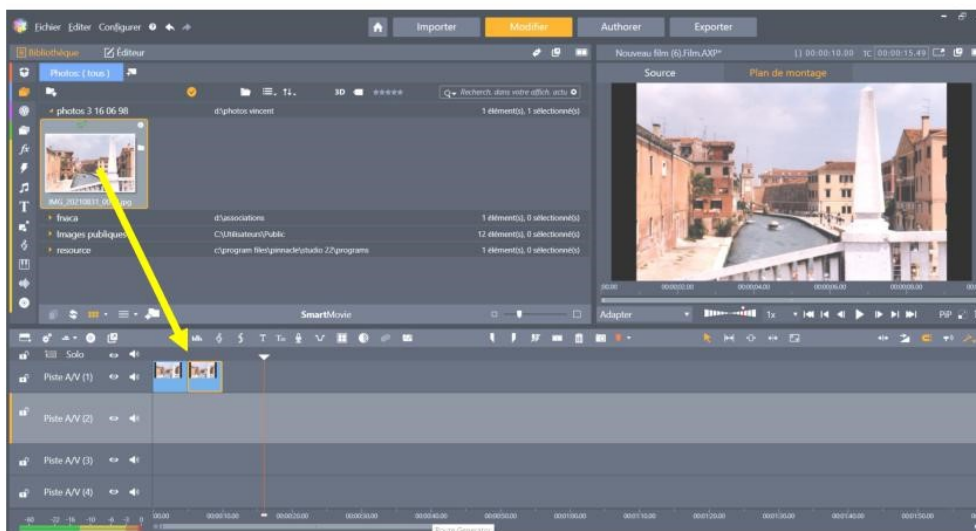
Fichier Editer Configurer

Importer Modifier Authorer Exporter

Bibliothèque Éditeur

Nouveau film (6).Film.AXP* 00:00:10.00 TC 00:00:15.49

Source Plan de montage

Photos: ( tous )

3D

Recherch. dans votre affich. actu

photos 3 16 06 98 d:\photos vincent 1 élément(s), 1 sélectionné(s)

IMG_20210831_0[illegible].jpg

fnaca d:\associations 1 élément(s), 0 sélectionné(s)

Images publiques C:\Utilisateurs\Public 12 élément(s), 0 sélectionné(s)

resource c:\program files\pinnacle\studio 22\programs 1 élément(s), 0 sélectionné(s)

SmartMovie

Adapter 1x PiP

Solo

Piste A/V (1)

Piste A/V (2)

Piste A/V (3)

Piste A/V (4)

00.00 00:00:10.00 00:00:20.00 00:00:30.00 00:00:40.00 00:00:50.00 00:01:00.00 00:01:10.00 00:01:20.00 00:01:30.00 00:01:40.00 00:01:50.00

-60 -22 -16 -10 -6 -3 0